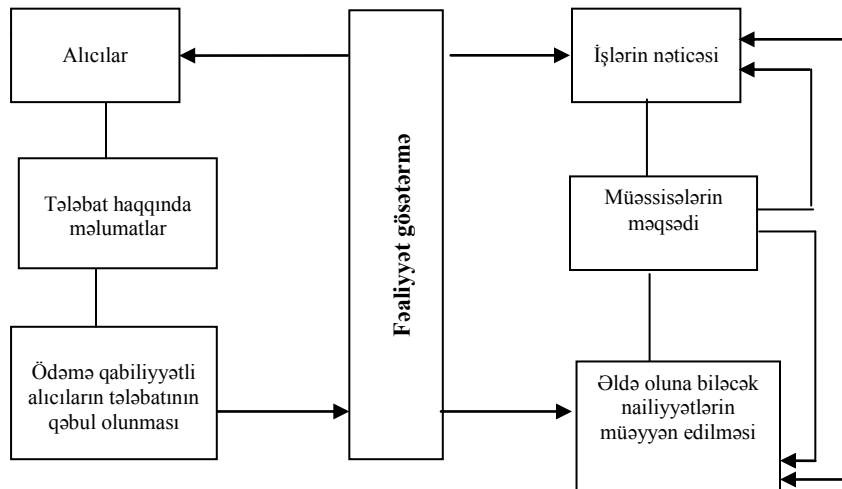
Alıcılar

Tələbat haqqında məlumatlar

Ödəmə qabiliyyətli alıcıların tələbatının qəbul olunması

Fəaliyyət göstərmə

İşlərin nəticəsi

Müəssisələrin məqsədi

Əldə oluna biləcək nailiyyətlərin müəyyən edilməsi